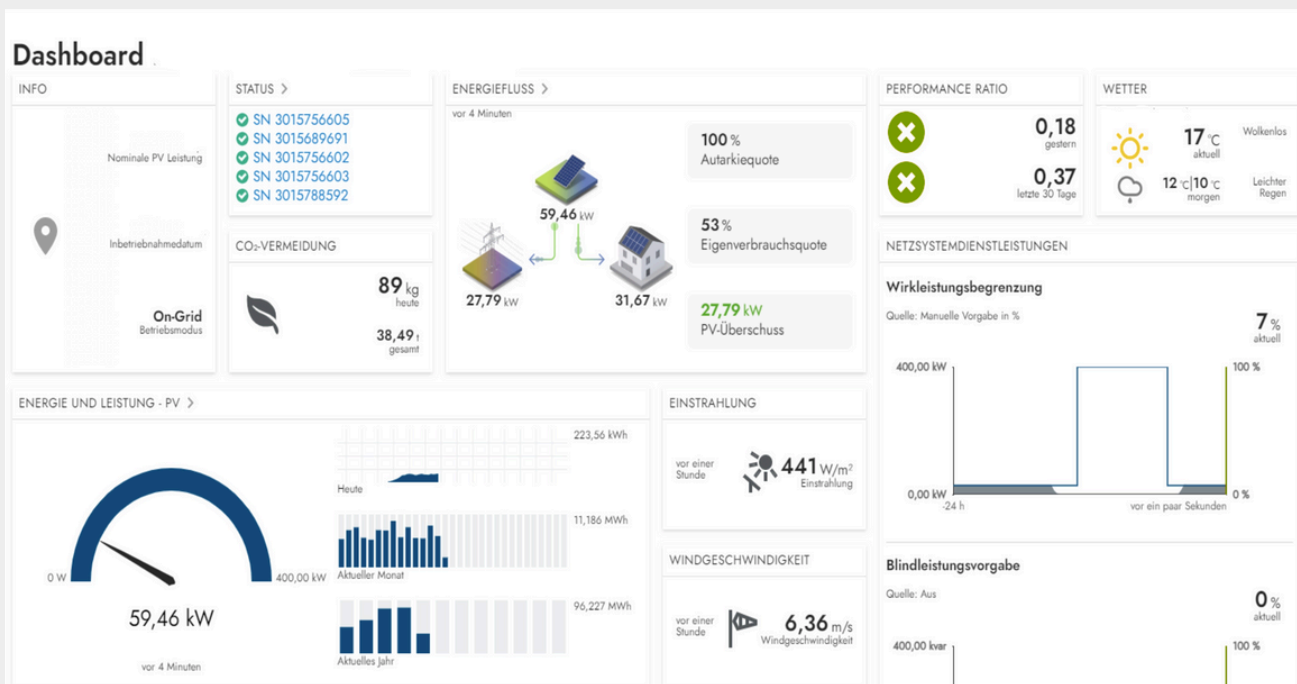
Dashboard

INFO

Nominale PV Leistung

Inbetriebnahmedatum

On-Grid
Betriebsmodus

STATUS >

SN 3015756605
SN 3015689691
SN 3015756602
SN 3015756603
SN 3015788592

$CO_2$-VERMEIDUNG

89 kg
heute

38,49 t
gesamt

ENERGIEFLUSS >

vor 4 Minuten

59,46 kW

27,79 kW

31,67 kW

100 %
Autarkiequote

53 %
Eigenverbrauchsquote

27,79 kW
PV-Überschuss

PERFORMANCE RATIO

0,18
gestern

0,37
letzte 30 Tage

WETTER

17 °C
aktuell

Wolkenlos

12 °C|10 °C
morgen

Leichter Regen

NETZSYSTEMDIENSTLEISTUNGEN

Wirkleistungsbegrenzung

Quelle: Manuelle Vorgabe in %

7 %
aktuell

400,00 kW

100 %

0,00 kW

0 %

-24 h

vor ein paar Sekunden

Blindleistungsvorgabe

Quelle: Aus

0 %
aktuell

400,00 kvar

100 %

ENERGIE UND LEISTUNG - PV >

0 W

400,00 kW

59,46 kW

vor 4 Minuten

223,56 kWh

Heute

11,186 MWh

Aktueller Monat

96,227 MWh

Aktuelles Jahr

EINSTRAHLUNG

vor einer Stunde

441 W/m²
Einstrahlung

WINDGESCHWINDIGKEIT

vor einer Stunde

6,36 m/s
Windgeschwindigkeit